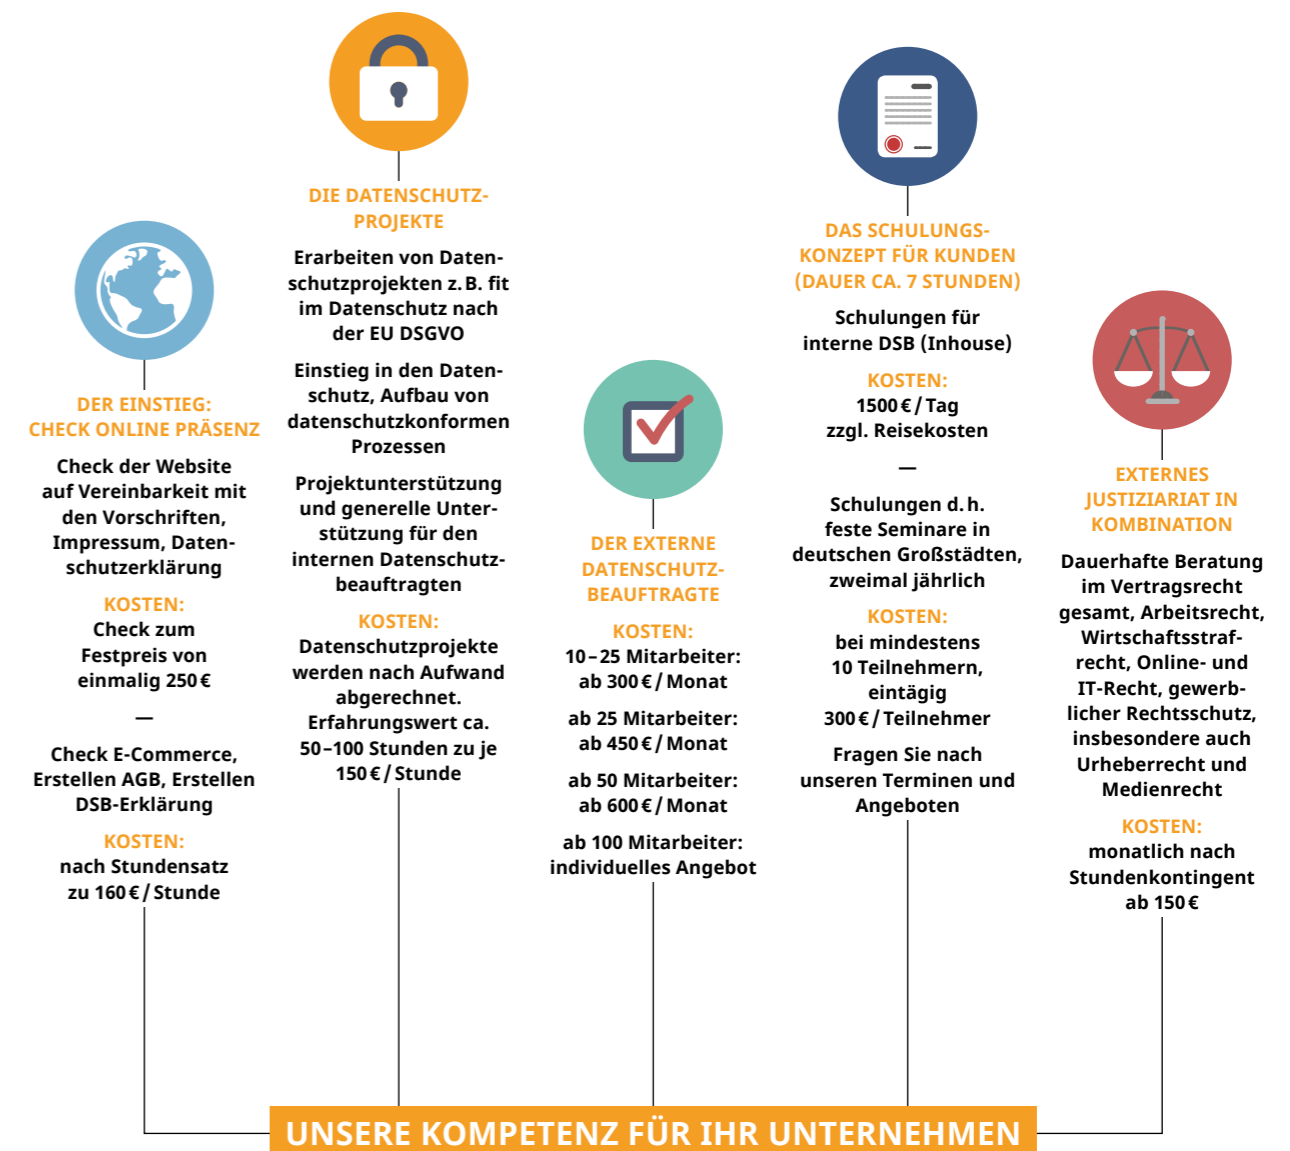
DER EINSTIEG: CHECK ONLINE PRÄSENZ

Check der Website auf Vereinbarkeit mit den Vorschriften, Impressum, Datenschutzerklärung

KOSTEN:
Check zum Festpreis von einmalig 250 €

—

Check E-Commerce, Erstellen AGB, Erstellen DSB-Erklärung

KOSTEN:
nach Stundensatz zu 160 € / Stunde

DIE DATENSCHUTZ-PROJEKTE

Erarbeiten von Datenschutzprojekten z. B. fit im Datenschutz nach der EU DSGVO

Einstieg in den Datenschutz, Aufbau von datenschutzkonformen Prozessen

Projektunterstützung und generelle Unterstützung für den internen Datenschutzbeauftragten

KOSTEN:
Datenschutzprojekte werden nach Aufwand abgerechnet. Erfahrungswert ca. 50 – 100 Stunden zu je 150 € / Stunde

DER EXTERNE DATENSCHUTZ-BEAUFTRAGTE

KOSTEN:
10 – 25 Mitarbeiter: ab 300 € / Monat

ab 25 Mitarbeiter: ab 450 € / Monat

ab 50 Mitarbeiter: ab 600 € / Monat

ab 100 Mitarbeiter: individuelles Angebot

DAS SCHULUNGS-KONZEPT FÜR KUNDEN (DAUER CA. 7 STUNDEN)

Schulungen für interne DSB (Inhouse)

KOSTEN:
1500 € / Tag zzgl. Reisekosten

—

Schulungen d. h. feste Seminare in deutschen Großstädten, zweimal jährlich

KOSTEN:
bei mindestens 10 Teilnehmern, eintägig 300 € / Teilnehmer

Fragen Sie nach unseren Terminen und Angeboten

EXTERNES JUSTIZIARIAT IN KOMBINATION

Dauerhafte Beratung im Vertragsrecht gesamt, Arbeitsrecht, Wirtschaftsstrafrecht, Online- und IT-Recht, gewerblicher Rechtsschutz, insbesondere auch Urheberrecht und Medienrecht

KOSTEN:
monatlich nach Stundenkontingent ab 150 €

UNSERE KOMPETENZ FÜR IHR UNTERNEHMEN